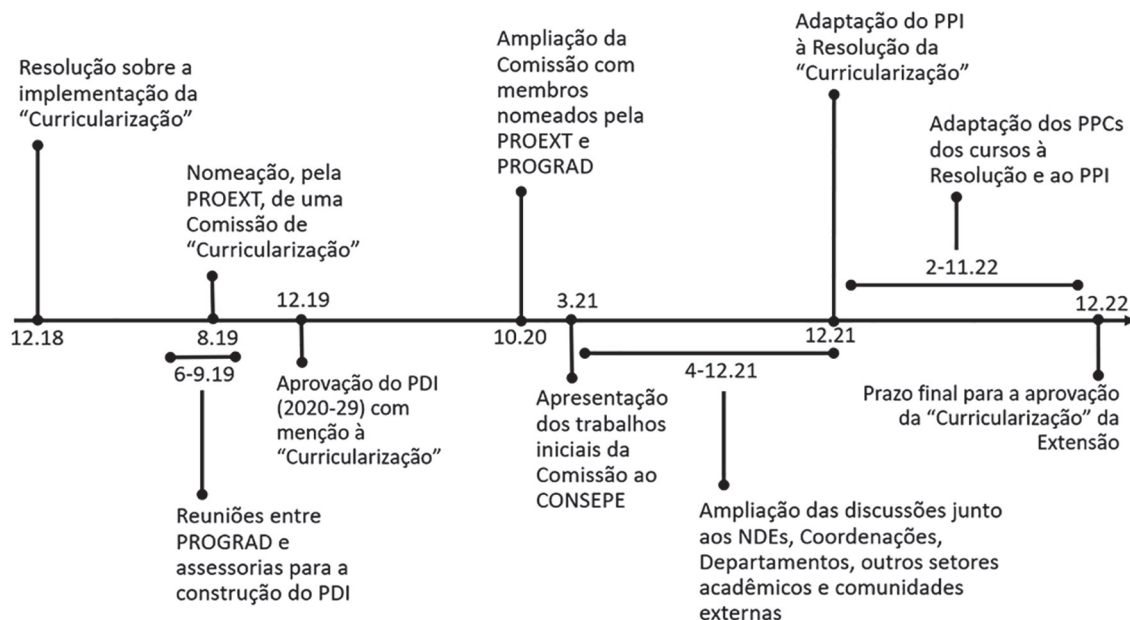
Resolução sobre a implementação da "Curricularização"

12.18

Nomeação, pela PROEXT, de uma Comissão de "Curricularização"

8.19

6-9.19

Reuniões entre PROGRAD e assessorias para a construção do PDI

12.19

Aprovação do PDI (2020-29) com menção à "Curricularização"

Ampliação da Comissão com membros nomeados pela PROEXT e PROGRAD

10.20

3.21

Apresentação dos trabalhos iniciais da Comissão ao CONSEPE

4-12.21

Ampliação das discussões junto aos NDEs, Coordenações, Departamentos, outros setores acadêmicos e comunidades externas

Adaptação do PPI à Resolução da "Curricularização"

12.21

Adaptação dos PPCs dos cursos à Resolução e ao PPI

2-11.22

12.22

Prazo final para a aprovação da "Curricularização" da Extensão